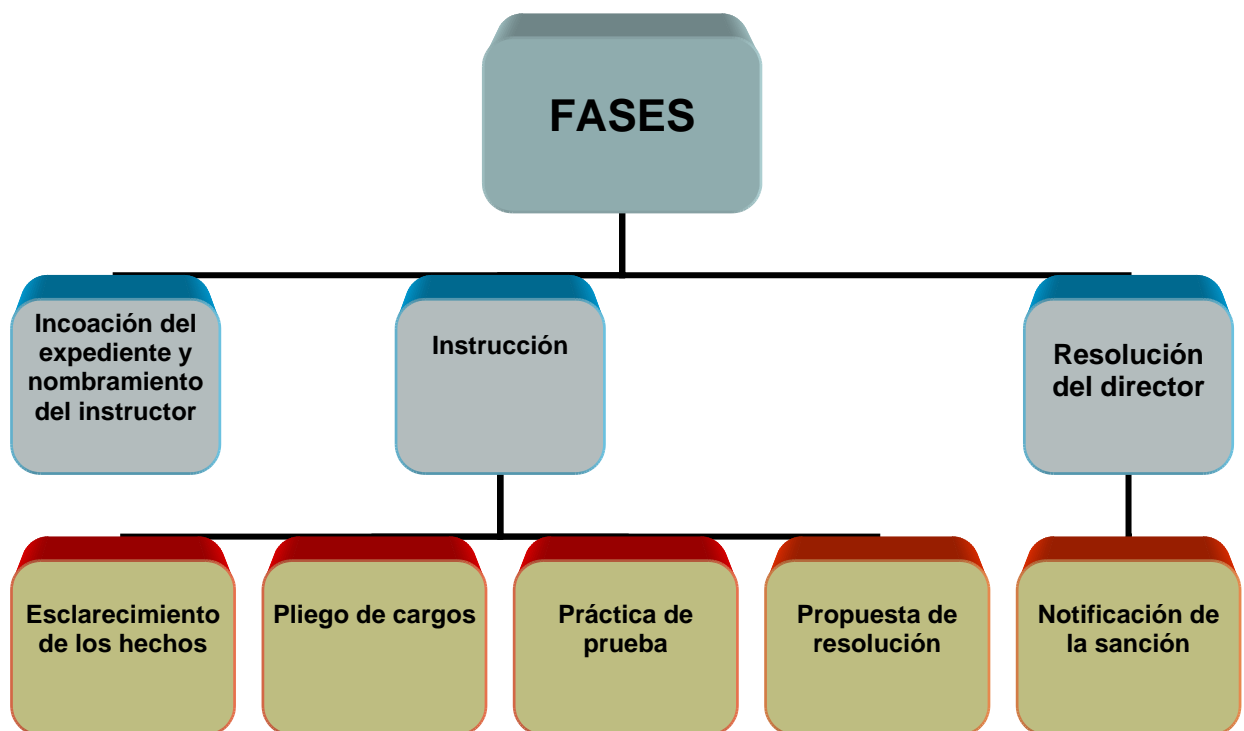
FASES

Incoación del expediente y nombramiento del instructor

Instrucción

Resolución del director

Esclarecimiento de los hechos

Pliego de cargos

Práctica de prueba

Propuesta de resolución

Notificación de la sanción